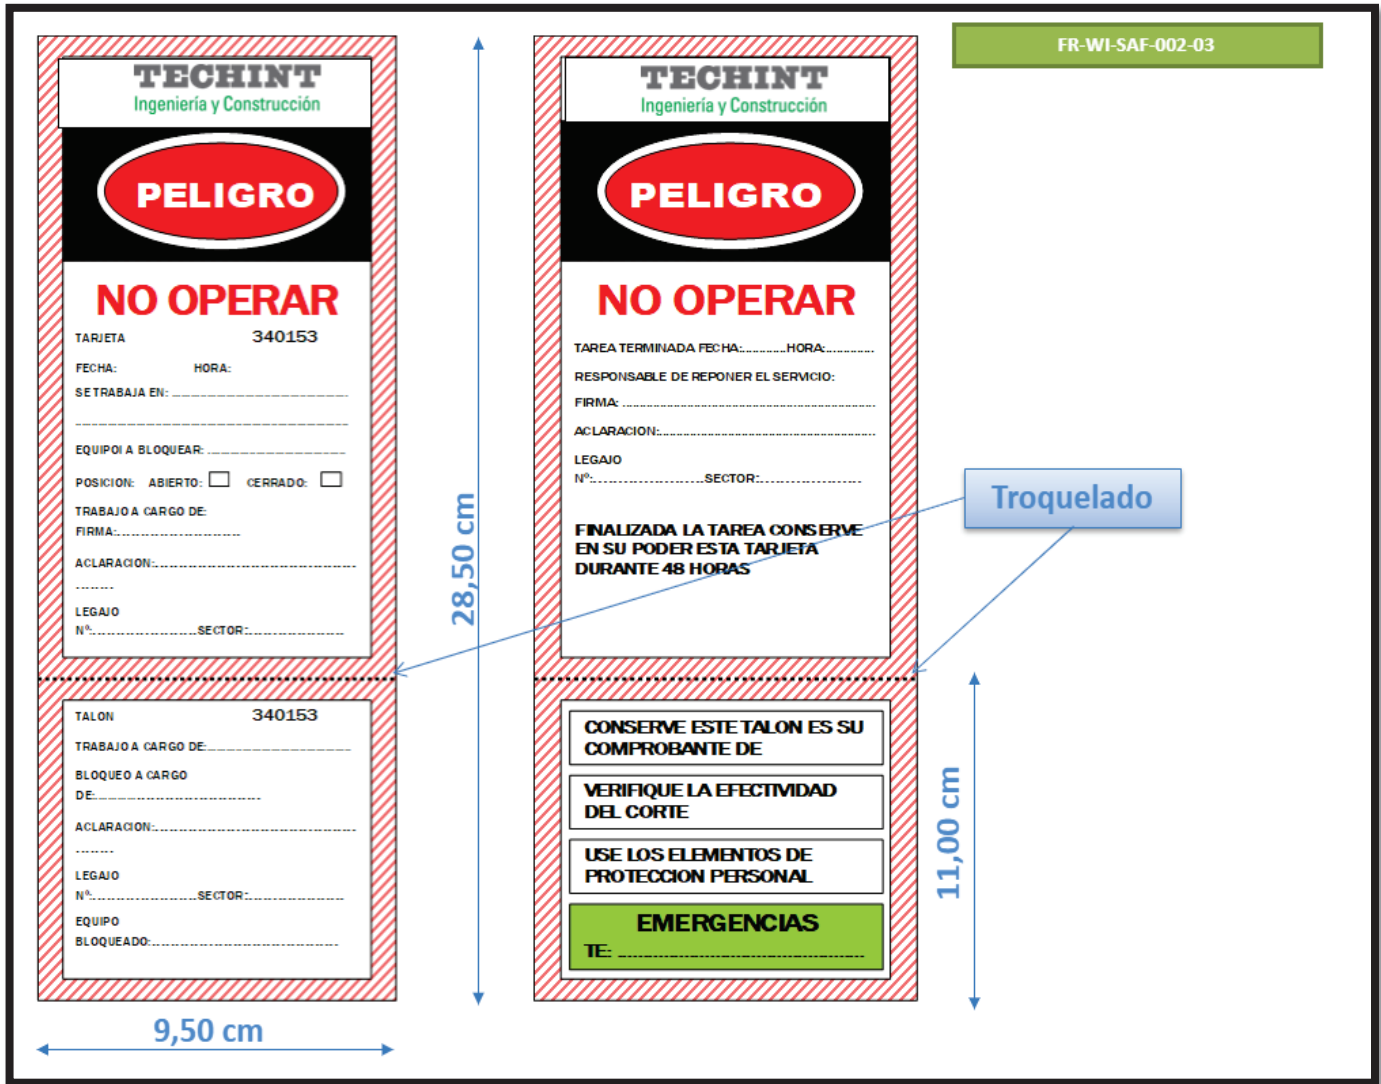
TECHINT
Ingeniería y Construcción

PELIGRO

NO OPERAR

TARJETA 340153

FECHA: HORA:

SE TRABAJA EN: ________________________
________________________

EQUIPO A BLOQUEAR: ________________

POSICION: ABIERTO: ☐ CERRADO: ☐

TRABAJO A CARGO DE:
FIRMA:......................................

ACLARACION:....................................................
.........

LEGAJO
Nº:.........................SECTOR:........................

TALON 340153

TRABAJO A CARGO DE:________________

BLOQUEO A CARGO
DE:.............................................

ACLARACION:....................................................
.........

LEGAJO
Nº:.........................SECTOR:........................

EQUIPO
BLOQUEADO:...............................................

9,50 cm

28,50 cm

TECHINT
Ingeniería y Construcción

PELIGRO

NO OPERAR

TAREA TERMINADA FECHA:............HORA:.............

RESPONSABLE DE REPONER EL SERVICIO:

FIRMA: ........................................................................

ACLARACION:..............................................................

LEGAJO
Nº:.........................SECTOR:........................

FINALIZADA LA TAREA CONSERVE EN SU PODER ESTA TARJETA DURANTE 48 HORAS

CONSERVE ESTE TALON ES SU COMPROBANTE DE

VERIFIQUE LA EFECTIVIDAD DEL CORTE

USE LOS ELEMENTOS DE PROTECCION PERSONAL

EMERGENCIAS
TE: ____________________________

FR-WI-SAF-002-03

Troquelado

11,00 cm